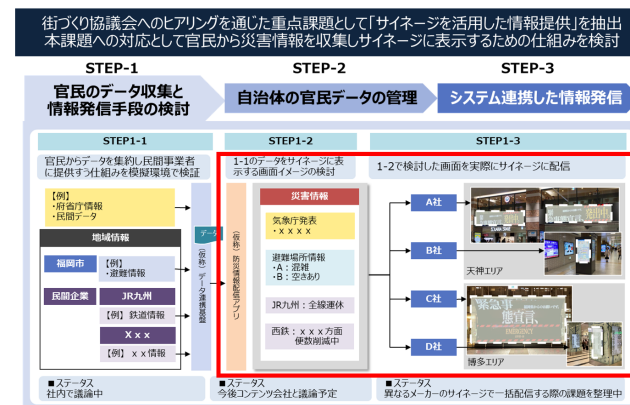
街づくり協議会へのヒアリングを通じた重点課題として「サイネージを活用した情報提供」を抽出
本課題への対応として官民から災害情報を収集しサイネージに表示するための仕組みを検討

STEP-1
官民のデータ収集と情報発信手段の検討

STEP-2
自治体の官民データの管理

STEP-3
システム連携した情報発信

STEP1-1
官民からデータを集約し民間事業者に提供する仕組みを模擬環境で検証

【例】
・府省庁情報
・民間データ

地域情報
福岡市
【例】
・避難情報
民間企業
JR九州
【例】鉄道情報
X x x
【例】 x x情報

データ
（仮称）データ連携基盤

■ステータス
社内で議論中

STEP1-2
1-1のデータをサイネージに表示する画面イメージの検討

（仮称）防災情報配信アプリ

災害情報
気象庁発表
・X X X X
避難場所情報
・A：混雑
・B：空きあり
JR九州：全線運休
西鉄：x x x方面 便数削減中

■ステータス
今後コンテンツ会社と議論予定

STEP1-3
1-2で検討した画面を実際にサイネージに配信

A社
B社
C社
D社
天神エリア
緊急事態宣言
EMERGENCY
博多エリア

■ステータス
異なるメーカーのサイネージで一括配信する際の課題を整理中